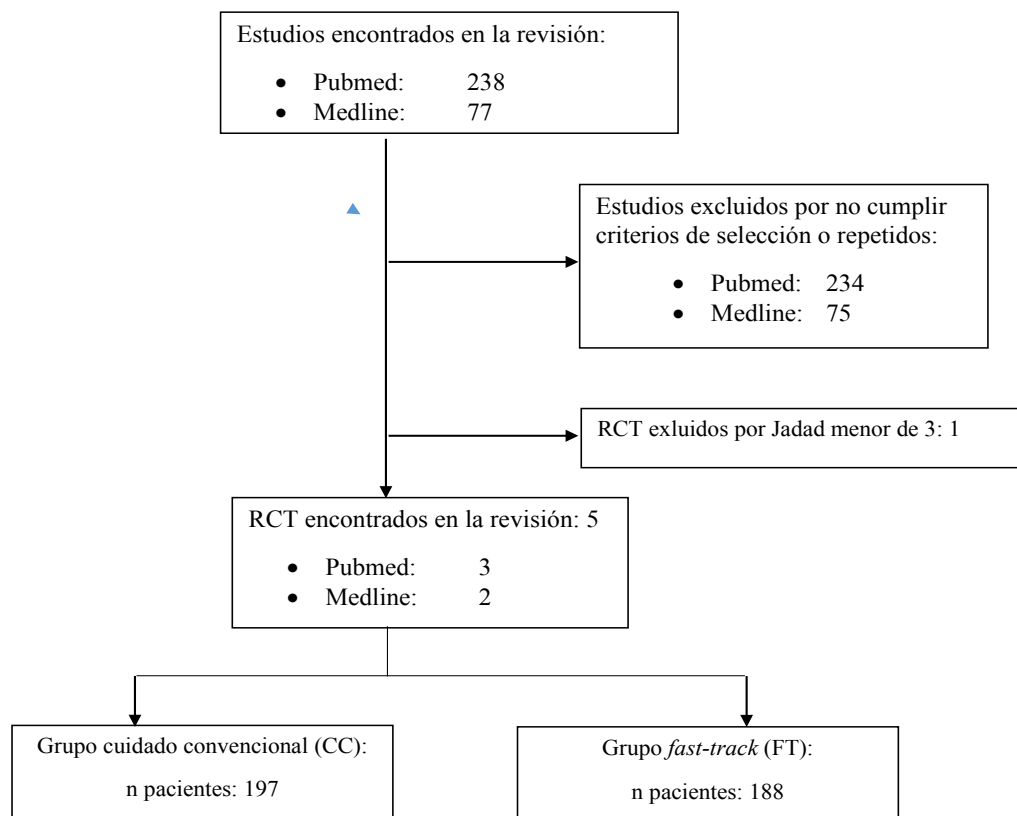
Estudios encontrados en la revisión:

- Pubmed: 238
- Medline: 77

Estudios excluidos por no cumplir criterios de selección o repetidos:

- Pubmed: 234
- Medline: 75

RCT exluidos por Jadad menor de 3: 1

RCT encontrados en la revisión: 5

- Pubmed: 3
- Medline: 2

Grupo cuidado convencional (CC):

n pacientes: 197

Grupo *fast-track* (FT):

n pacientes: 188